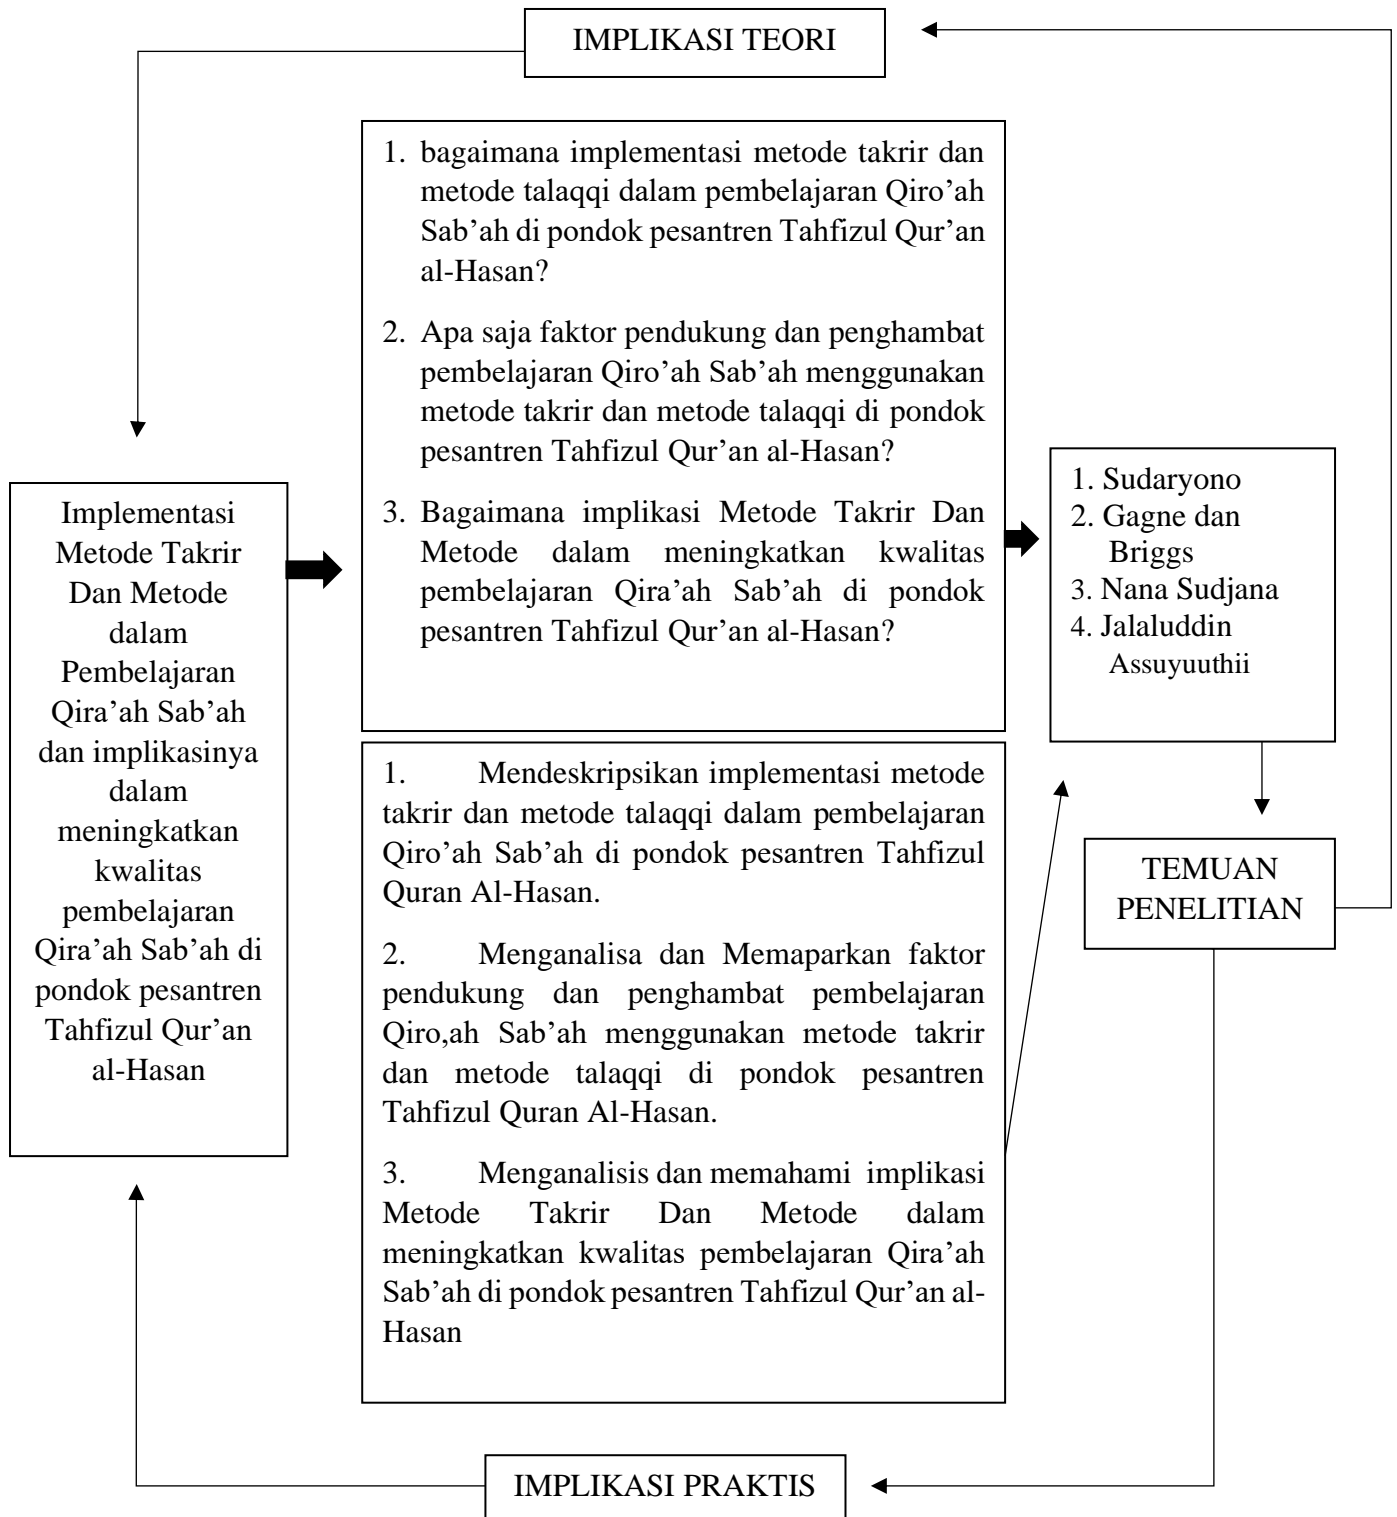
IMPLIKASI TEORI

Implementasi Metode Takrir Dan Metode dalam Pembelajaran Qira'ah Sab'ah dan implikasinya dalam meningkatkan kwalitas pembelajaran Qira'ah Sab'ah di pondok pesantren Tahfizul Qur'an al-Hasan

1. bagaimana implementasi metode takrir dan metode talaqqi dalam pembelajaran Qiro'ah Sab'ah di pondok pesantren Tahfizul Qur'an al-Hasan?

2. Apa saja faktor pendukung dan penghambat pembelajaran Qiro'ah Sab'ah menggunakan metode takrir dan metode talaqqi di pondok pesantren Tahfizul Qur'an al-Hasan?

3. Bagaimana implikasi Metode Takrir Dan Metode dalam meningkatkan kwalitas pembelajaran Qira'ah Sab'ah di pondok pesantren Tahfizul Qur'an al-Hasan?

1. Mendeskripsikan implementasi metode takrir dan metode talaqqi dalam pembelajaran Qiro'ah Sab'ah di pondok pesantren Tahfizul Quran Al-Hasan.

2. Menganalisa dan Memaparkan faktor pendukung dan penghambat pembelajaran Qiro,ah Sab'ah menggunakan metode takrir dan metode talaqqi di pondok pesantren Tahfizul Quran Al-Hasan.

3. Menganalisis dan memahami implikasi Metode Takrir Dan Metode dalam meningkatkan kwalitas pembelajaran Qira'ah Sab'ah di pondok pesantren Tahfizul Qur'an al-Hasan

1. Sudaryono
2. Gagne dan Briggs
3. Nana Sudjana
4. Jalaluddin Assuyuuthii

TEMUAN PENELITIAN

IMPLIKASI PRAKTIS